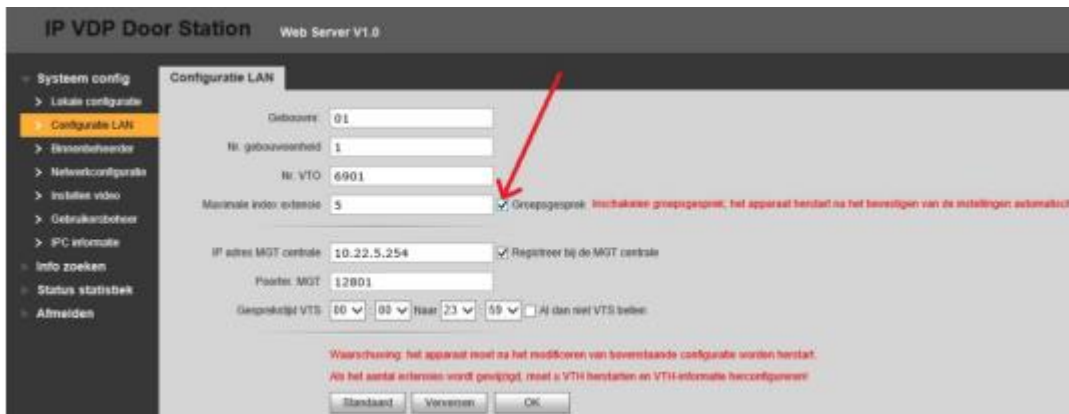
IP VDP Door Station Web Server V1.0

Systeem config
> Lokale configuratie
> Configuratie LAN
> Binnenbeheerder
> Netwerkconfiguratie
> Instellen video
> Gebruikersbeheer
> IPC informatie
Info zoeken
Status statistiek
Afmelden

Configuratie LAN

Gebouw nr. 01
Nr. gebouweenheid 1
Nr. VTO 6901
Maximale index extensie 5
☑ Groepsgesprek Inschakelen groepsgesprek, het apparaat herstart na het bevestigen van de instellingen automatisch

IP adres MGT centrale 10.22.5.254
☑ Registreer bij de MGT centrale
Poorter. MGT 12801
Gesprekstijd VTS 00 : 00 Naar 23 : 59 ☐ Al dan niet VTS bellen

Waarschuwing: het apparaat moet na het modificeren van bovenstaande configuratie worden herstart.
Als het aantal extensies wordt gewijzigd, moet u VTH herstarten en VTH-informatie herconfigureren!

Standaard Verversen OK